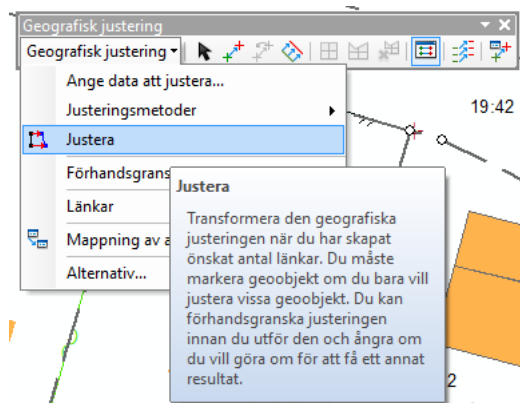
Geografisk justering

Geografisk justering ▾

Ange data att justera...

Justeringsmetoder

Justera

Förhandsgrans

Länkar

Mappning av a

Alternativ...

19:42

Justera

Transformera den geografiska justeringen när du har skapat önskat antal länkar. Du måste markera geoobjekt om du bara vill justera vissa geoobjekt. Du kan förhandsgranska justeringen innan du utför den och ångra om du vill göra om för att få ett annat resultat.

2